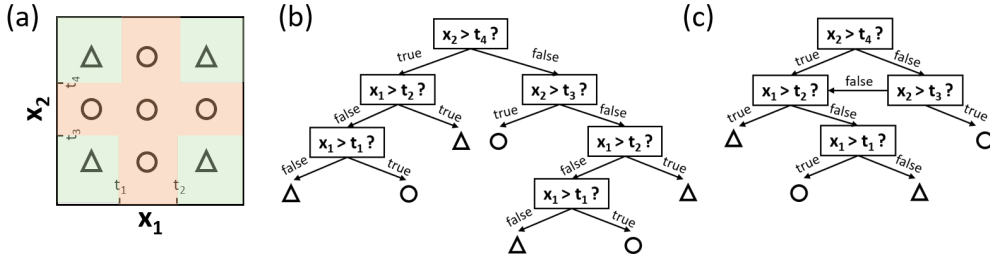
(a)

$t_4$
$t_3$
$t_1$
$t_2$
$\mathbf{x_2}$
$\mathbf{x_1}$

(b)

$x_2 > t_4$ ?
true
false
$x_1 > t_2$ ?
$x_2 > t_3$ ?
false
true
true
false
$x_1 > t_1$ ?
$x_1 > t_2$ ?
false
true
false
true
$x_1 > t_1$ ?
false
true

(c)

$x_2 > t_4$ ?
true
false
$x_1 > t_2$ ?
false
$x_2 > t_3$ ?
true
false
true
$x_1 > t_1$ ?
true
false